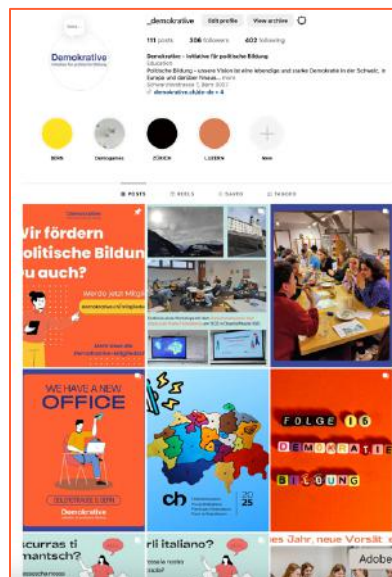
_demokrative Edit profile View archive

111 posts 306 followers 402 following

Demokrative – Initiative für politische Bildung
Education
Politische Bildung – unsere Vision ist eine lebendige und starke Demokratie in der Schweiz, in Europa und darüber hinaus... more
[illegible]strasse 3, Bern 3007
demokrative.ch/de-ch + 4

Demokrative

BERN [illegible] ZÜRICH LUZERN New

POSTS REELS SAVED TAGGED

Wir fördern politische Bildung. Du auch?
Werde jetzt Mitglied
Demokrative

WE HAVE A NEW OFFICE
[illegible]STRASSE 3 BERN
Demokrative

ch 2025

FOLGE 16 DEMOKRATIE BILDUNG

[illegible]scurras ti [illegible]mantsch?
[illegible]rli italiano?
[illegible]es Jahr, neue Vorsät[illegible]
Adobe